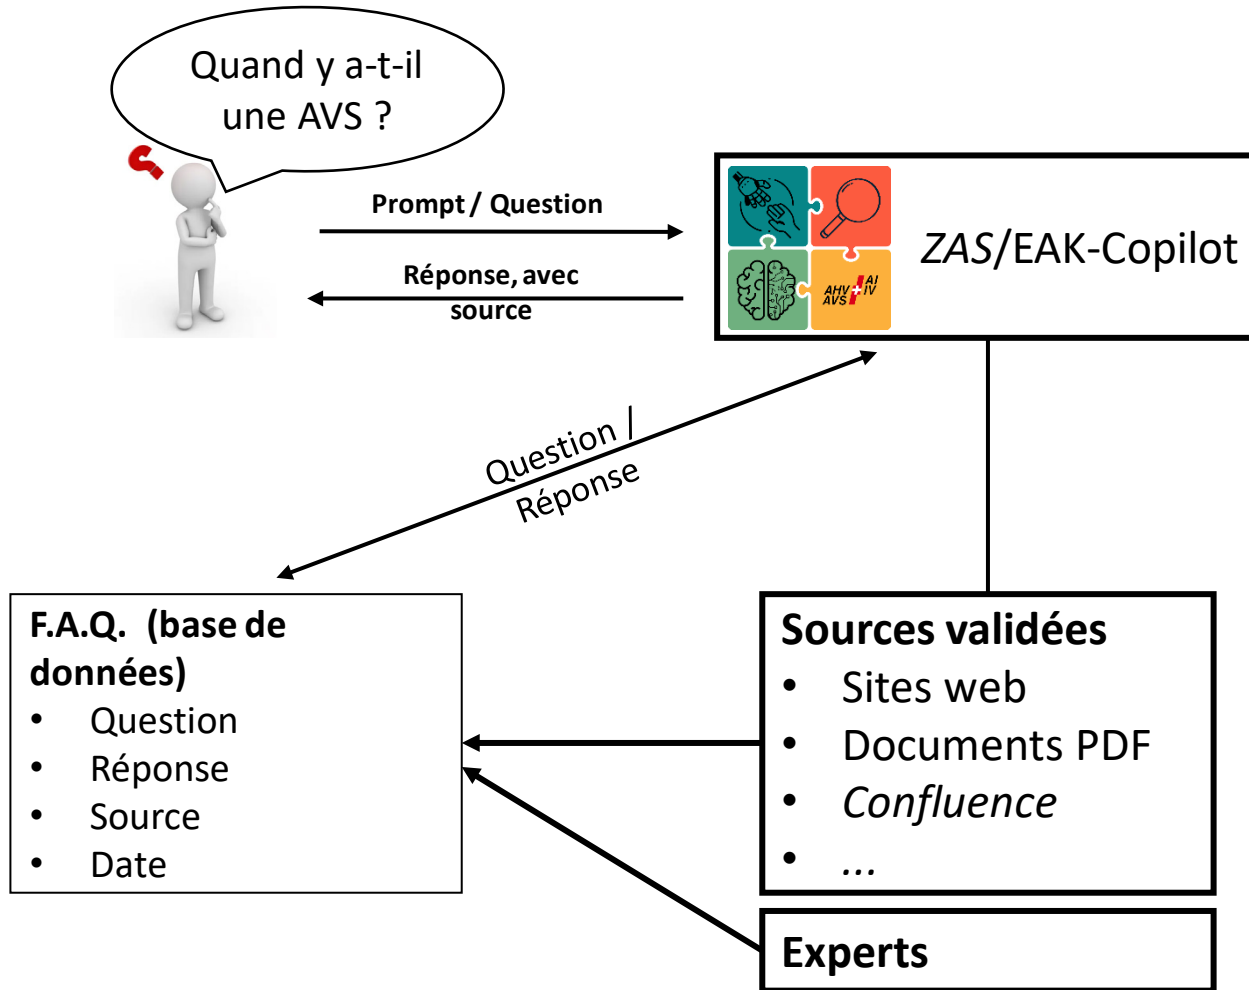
Quand y a-t-il une AVS ?

Prompt / Question

Réponse, avec source

AHV AVS AI IV

*ZAS*/EAK-Copilot

Question / Réponse

**F.A.Q. (base de données)**
- Question
- Réponse
- Source
- Date

**Sources validées**
- Sites web
- Documents PDF
- *Confluence*
- *...*

**Experts**